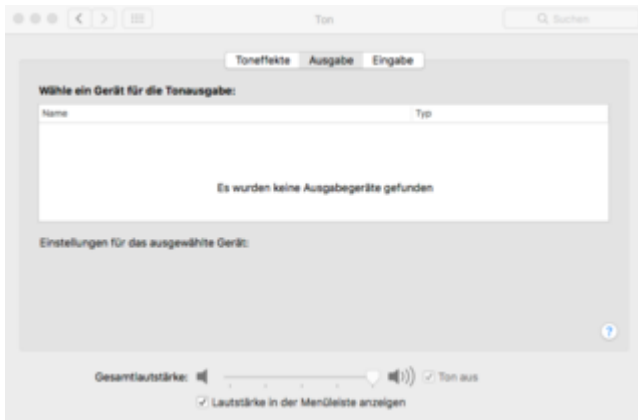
Ton

Suchen

Toneffekte Ausgabe Eingabe

Wähle ein Gerät für die Tonausgabe:

| Name | Typ |
|---|---|
| Es wurden keine Ausgabegeräte gefunden | |

Einstellungen für das ausgewählte Gerät:

?

Gesamtlautstärke:

Ton aus

Lautstärke in der Menüleiste anzeigen